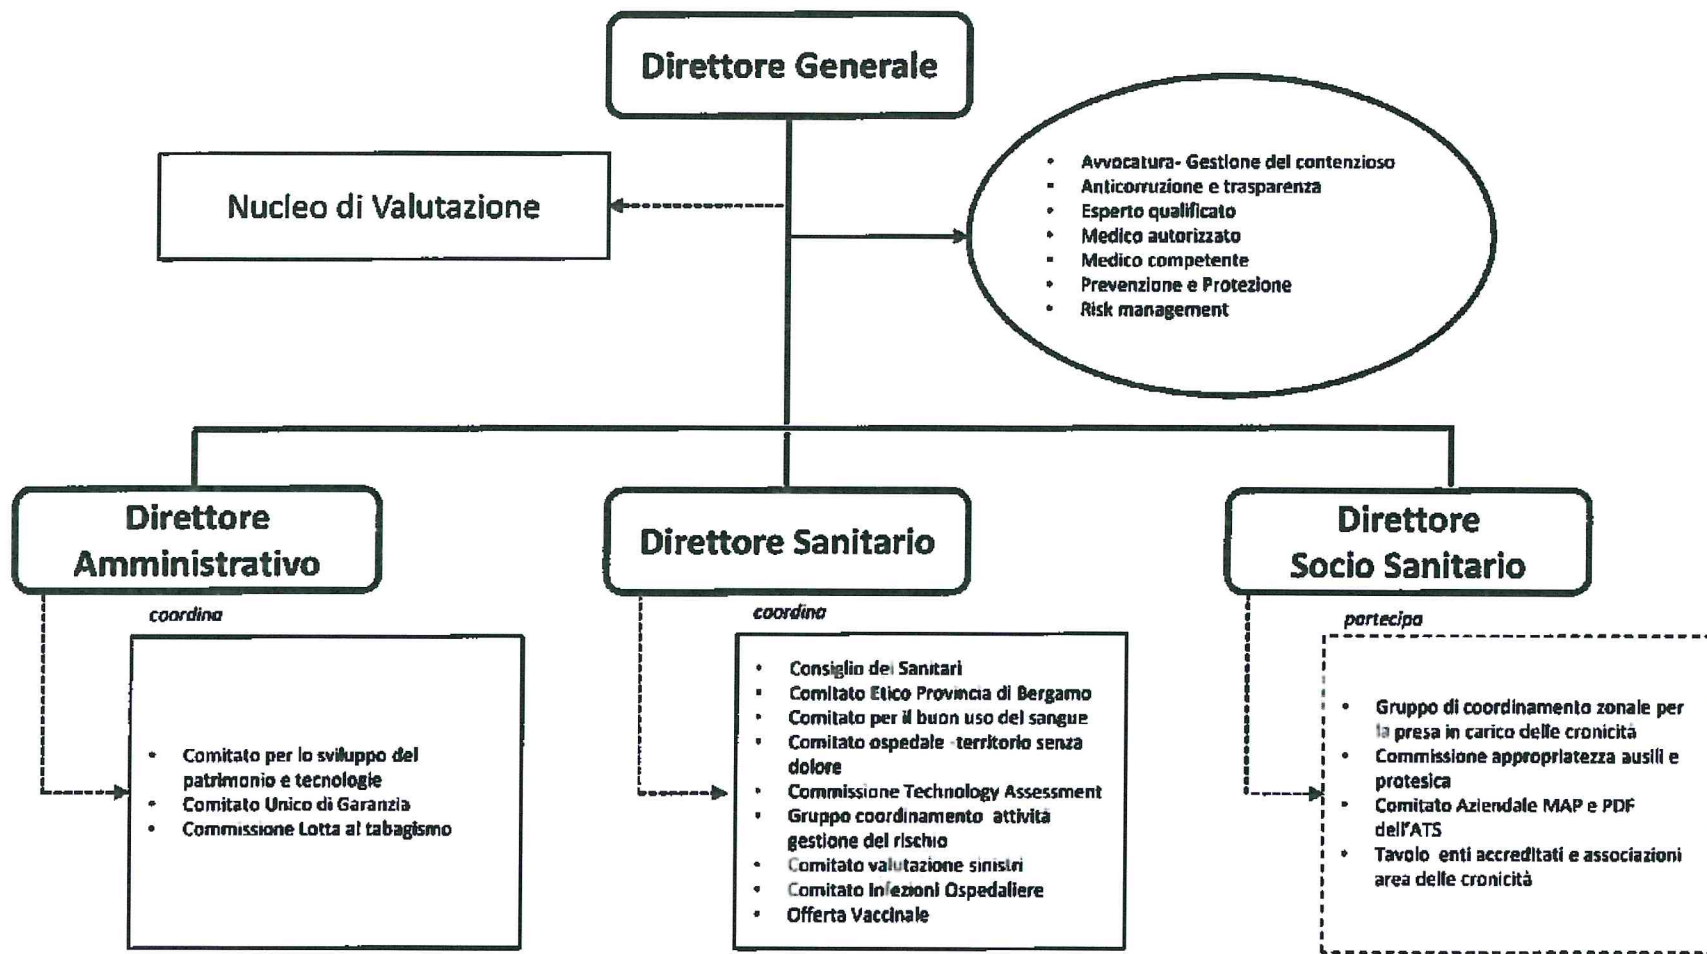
Direttore Generale

Nucleo di Valutazione

- Avvocatura- Gestione del contenzioso
- Anticorruzione e trasparenza
- Esperto qualificato
- Medico autorizzato
- Medico competente
- Prevenzione e Protezione
- Risk management

Direttore Amministrativo

coordina

- Comitato per lo sviluppo del patrimonio e tecnologie
- Comitato Unico di Garanzia
- Commissione Lotta al tabagismo

Direttore Sanitario

coordina

- Consiglio dei Sanitari
- Comitato Etico Provincia di Bergamo
- Comitato per il buon uso del sangue
- Comitato ospedale -territorio senza dolore
- Commissione Technology Assessment
- Gruppo coordinamento attività gestione del rischio
- Comitato valutazione sinistri
- Comitato Infezioni Ospedaliere
- Offerta Vaccinale

Direttore Socio Sanitario

partecipa

- Gruppo di coordinamento zonale per la presa in carico delle cronicità
- Commissione appropriatezza ausili e protesica
- Comitato Aziendale MAP e PDF dell'ATS
- Tavolo enti accreditati e associazioni area delle cronicità